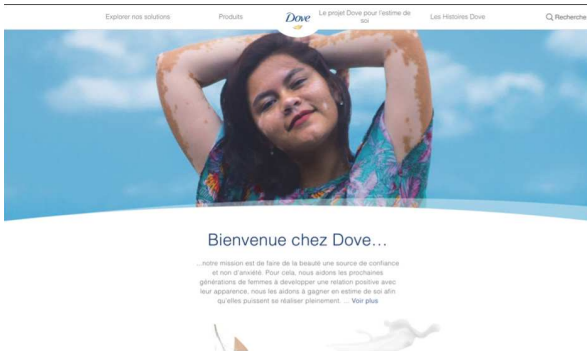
Explorer nos solutions Produits Dove Le projet Dove pour l'estime de soi Les Histoires Dove Recherche

Bienvenue chez Dove…

…notre mission est de faire de la beauté une source de confiance et non d'anxiété. Pour cela, nous aidons les prochaines générations de femmes à développer une relation positive avec leur apparence, nous les aidons à gagner en estime de soi afin qu'elles puissent se réaliser pleinement. … Voir plus